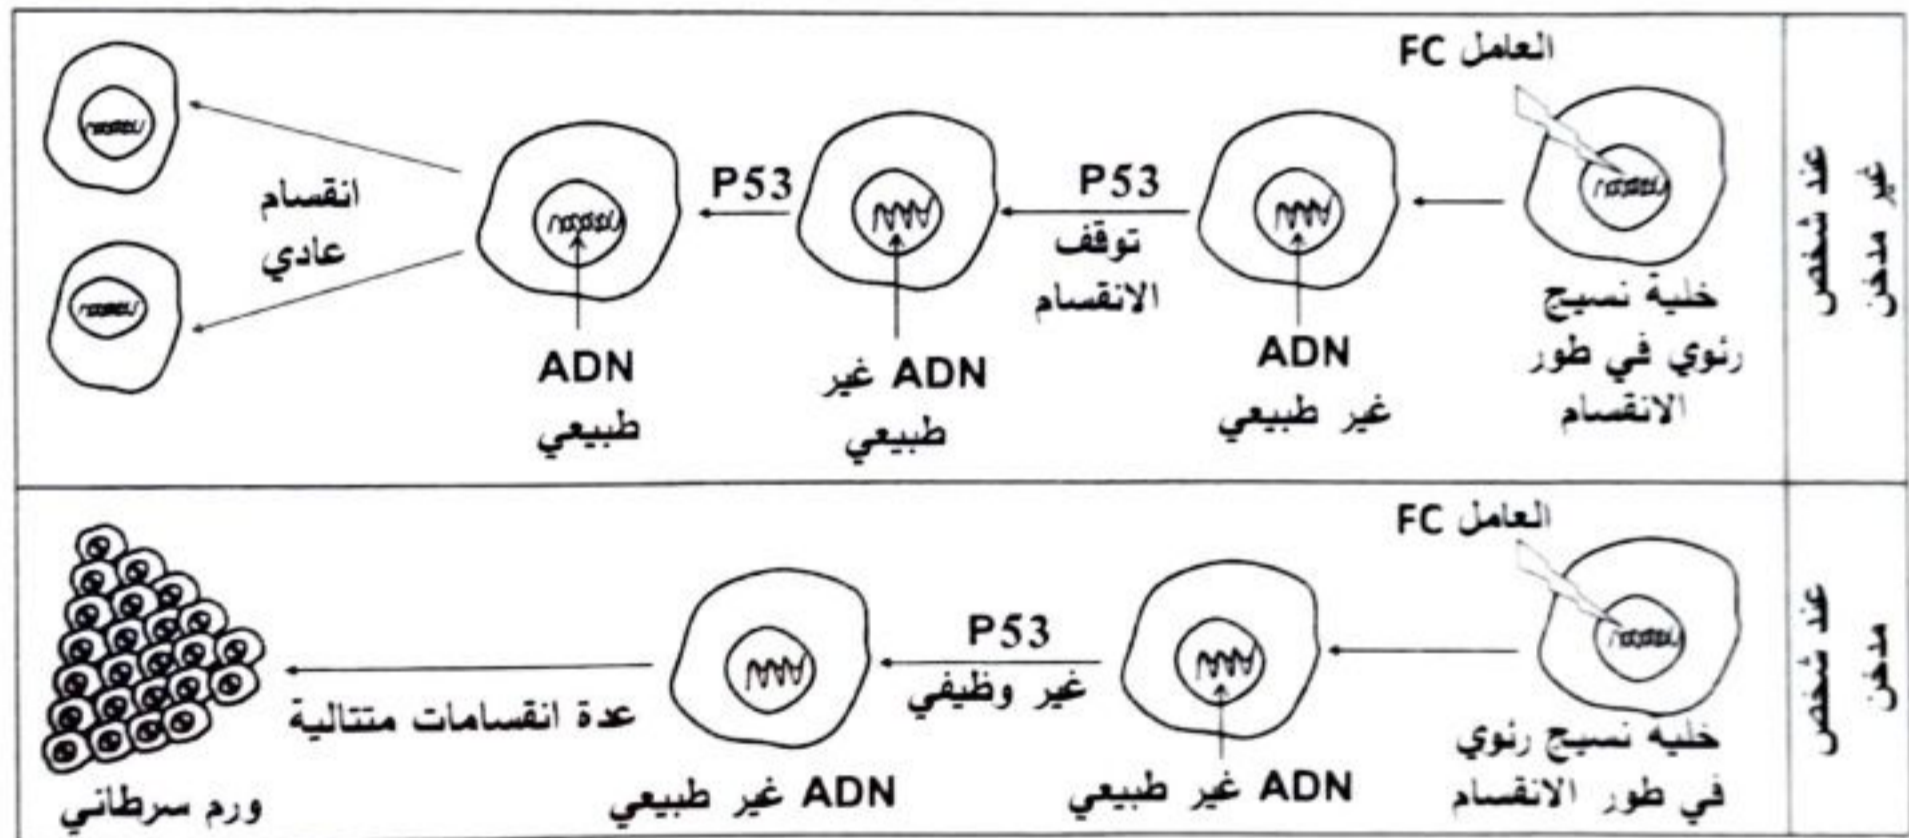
| عند شخص غير مدخن | خلية نسيج رئوي في طور الانقسام — العامل FC → ADN غير طبيعي → P53 توقف الانقسام → ADN غير طبيعي → P53 → ADN طبيعي → انقسام عادي |
|---|---|
| عند شخص مدخن | خلية نسيج رئوي في طور الانقسام — العامل FC → ADN غير طبيعي → P53 غير وظيفي → ADN غير طبيعي → عدة انقسامات متتالية → ورم سرطاني |